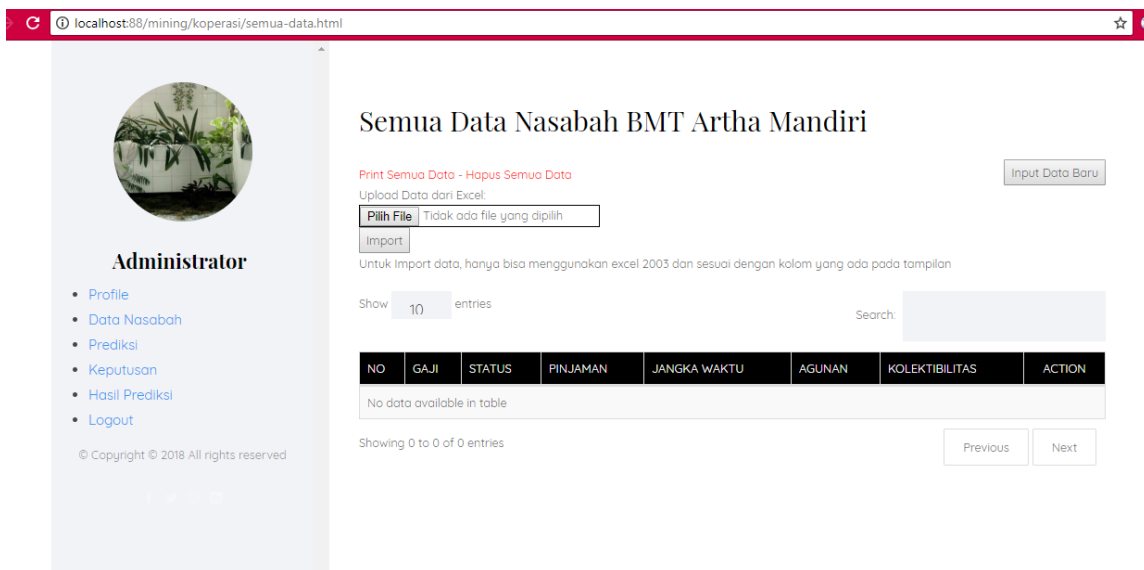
localhost:88/mining/koperasi/semua-data.html

Administrator

- Profile
- Data Nasabah
- Prediksi
- Keputusan
- Hasil Prediksi
- Logout

© Copyright © 2018 All rights reserved

Semua Data Nasabah BMT Artha Mandiri

Print Semua Data - Hapus Semua Data

Input Data Baru

Upload Data dari Excel:

Pilih File Tidak ada file yang dipilih

Import

Untuk Import data, hanya bisa menggunakan excel 2003 dan sesuai dengan kolom yang ada pada tampilan

Show 10 entries

Search:

| NO | GAJI | STATUS | PINJAMAN | JANGKA WAKTU | AGUNAN | KOLEKTIBILITAS | ACTION |
|---|---|---|---|---|---|---|---|
| No data available in table | | | | | | | |

Showing 0 to 0 of 0 entries

Previous Next